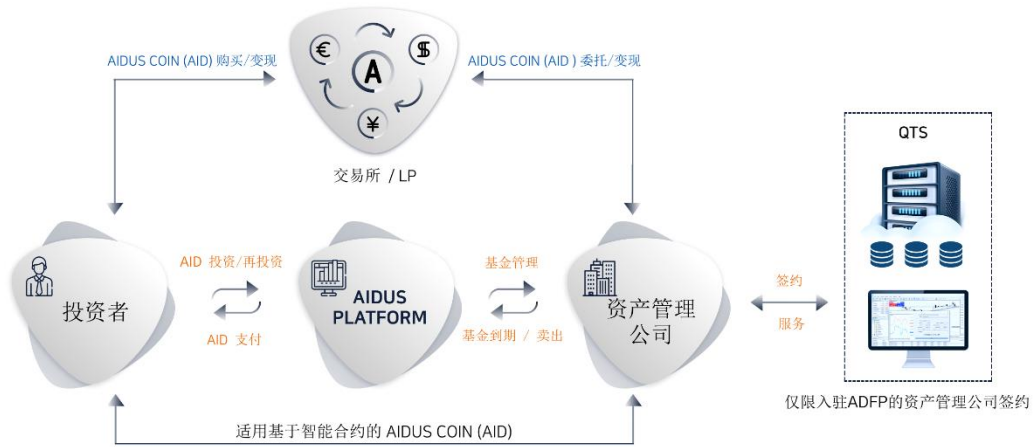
AIDUS COIN (AID) 购买/变现

AIDUS COIN (AID ) 委托/变现

A

€

$

¥

交易所 / LP

QTS

AID 投资/再投资

AID 支付

投资者

AIDUS PLATFORM

基金管理

基金到期 / 卖出

资产管理公司

签约

服务

仅限入驻ADFP的资产管理公司签约

适用基于智能合约的 AIDUS COIN (AID)